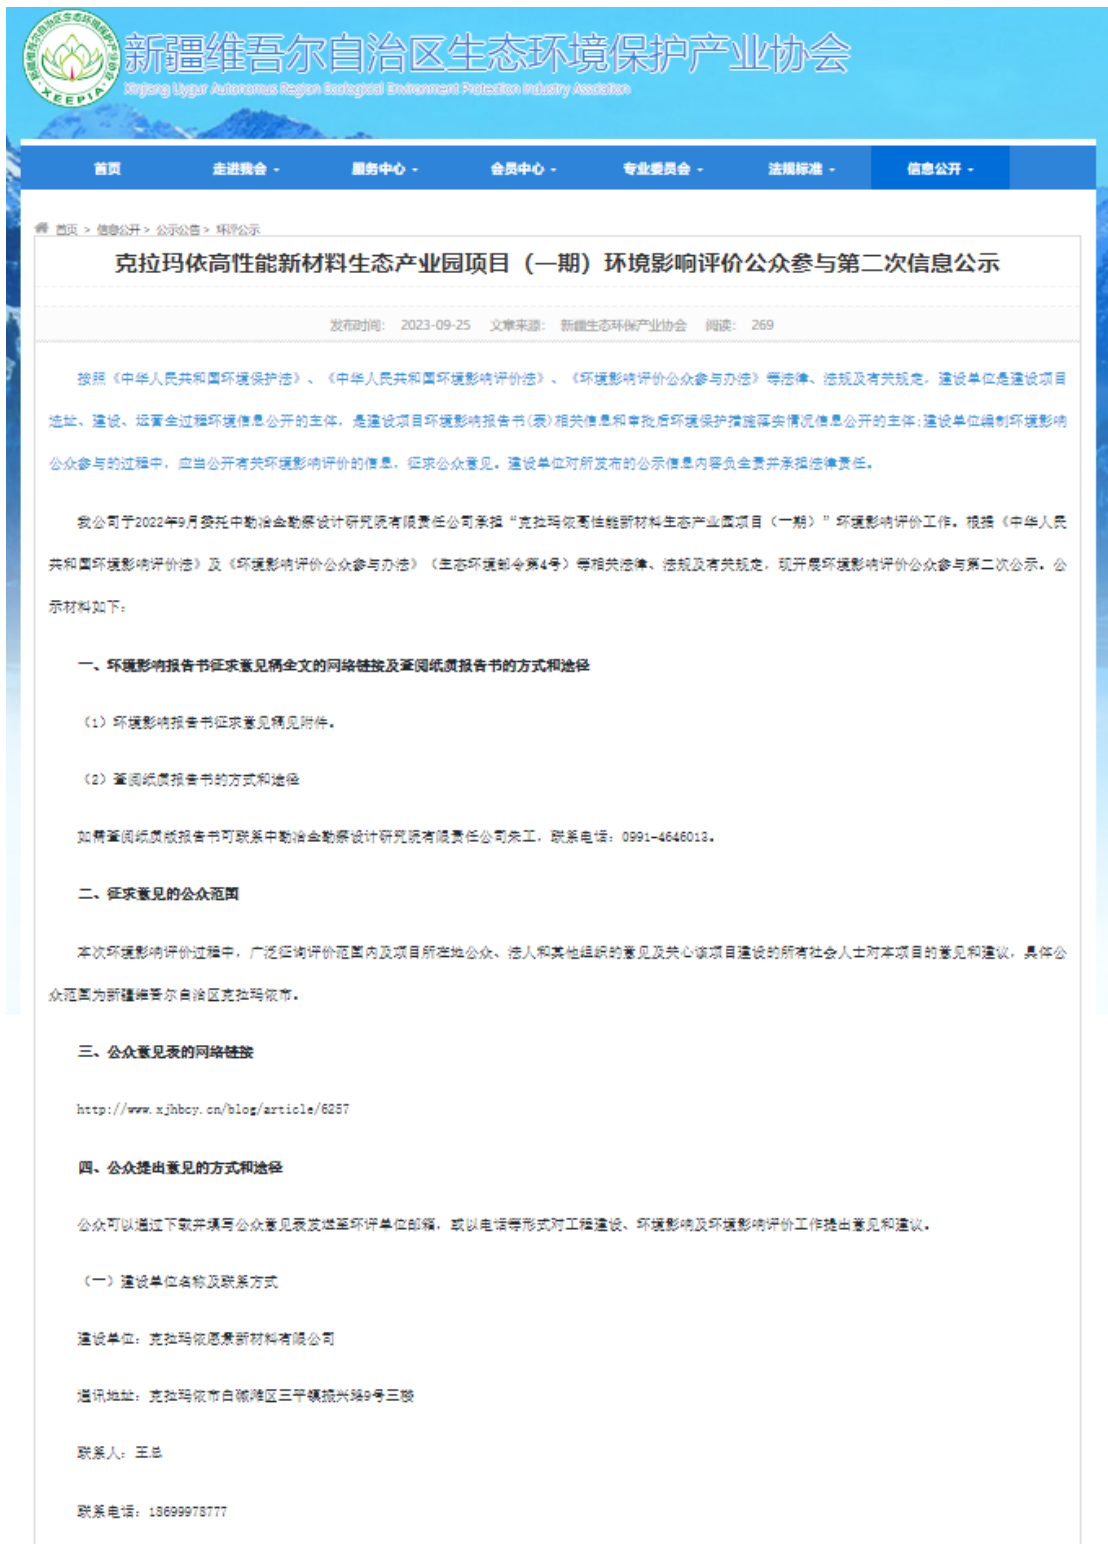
新疆维吾尔自治区生态环境保护产业协会
XEEPIA
Xinjiang Uygur Autonomous Region Ecological Environment Protection Industry Association

首页 走进我会 服务中心 会员中心 专业委员会 法规标准 信息公开

首页 > 信息公开 > 公示公告 > 环评公示

克拉玛依高性能新材料生态产业园项目（一期）环境影响评价公众参与第二次信息公示

发布时间: 2023-09-25 文章来源: 新疆生态环保产业协会 阅读: 269

按照《中华人民共和国环境保护法》、《中华人民共和国环境影响评价法》、《环境影响评价公众参与办法》等法律、法规及有关规定，建设单位是建设项目选址、建设、运营全过程环境信息公开的主体，是建设项目环境影响报告书(表)相关信息和审批后环境保护措施落实情况信息公开的主体;建设单位编制环境影响公众参与的过程中，应当公开有关环境影响评价的信息，征求公众意见。建设单位对所发布的公示信息内容负全责并承担法律责任。

我公司于2022年9月委托中勘冶金勘察设计研究院有限责任公司承担“克拉玛依高性能新材料生态产业园项目（一期）”环境影响评价工作。根据《中华人民共和国环境影响评价法》及《环境影响评价公众参与办法》（生态环境部令第4号）等相关法律、法规及有关规定，现开展环境影响评价公众参与第二次公示。公示材料如下：

一、环境影响报告书征求意见稿全文的网络链接及查阅纸质报告书的方式和途径

（1）环境影响报告书征求意见稿见附件。

（2）查阅纸质报告书的方式和途径

如需查阅纸质版报告书可联系中勘冶金勘察设计研究院有限责任公司朱工，联系电话：0991-4646013。

二、征求意见的公众范围

本次环境影响评价过程中，广泛征询评价范围内及项目所在地公众、法人和其他组织的意见及关心该项目建设的所有社会人士对本项目的意见和建议，具体公众范围为新疆维吾尔自治区克拉玛依市。

三、公众意见表的网络链接

http://www.xjhbcy.cn/blog/article/6257

四、公众提出意见的方式和途径

公众可以通过下载并填写公众意见表发送至环评单位邮箱，或以电话等形式对工程建设、环境影响及环境影响评价工作提出意见和建议。

（一）建设单位名称及联系方式

建设单位：克拉玛依恩泉新材料有限公司

通讯地址：克拉玛依市白碱滩区三平镇振兴路9号三楼

联系人：王总

联系电话：18699978777